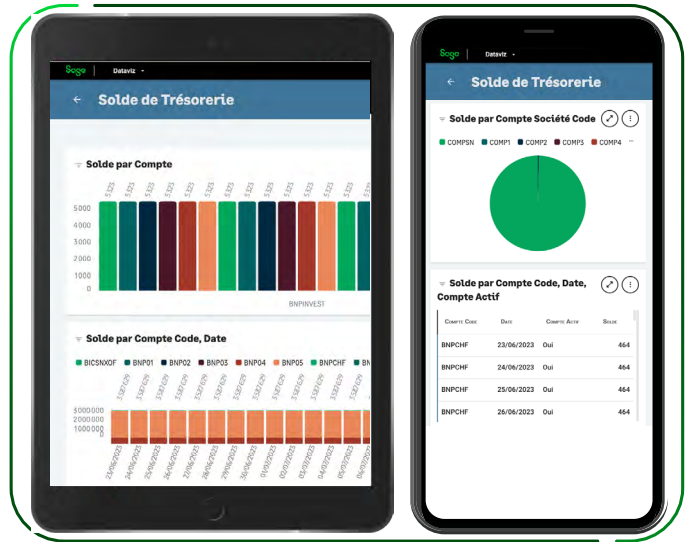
Sage | Dataviz ▾

← Solde de Trésorerie

Solde par Compte

5323 5323 5323 5323 5323 5323 5323 5323 5323 5323 5323 5323 5323 5323

5000
4000
3000
2000
1000
0

BNPINVEST

Solde par Compte Code, Date

BICSNXOF BNP01 BNP02 BNP03 BNP04 BNP05 BNPCHF BN

3000000
2000000
1000000
0

23/06/2023 24/06/2023 25/06/2023 26/06/2023 27/06/2023 28/06/2023 29/06/2023 30/06/2023 01/07/2023 02/07/2023 03/07/2023 04/07/2023 05/07/2023 06/07/2023

Sage | Dataviz ▾

← Solde de Trésorerie

Solde par Compte Société Code

COMPSN COMP1 COMP2 COMP3 COMP4

Solde par Compte Code, Date, Compte Actif

| Compte Code | Date | Compte Actif | Solde |
|---|---|---|---|
| BNPCHF | 23/06/2023 | Oui | 464 |
| BNPCHF | 24/06/2023 | Oui | 464 |
| BNPCHF | 25/06/2023 | Oui | 464 |
| BNPCHF | 26/06/2023 | Oui | 464 |